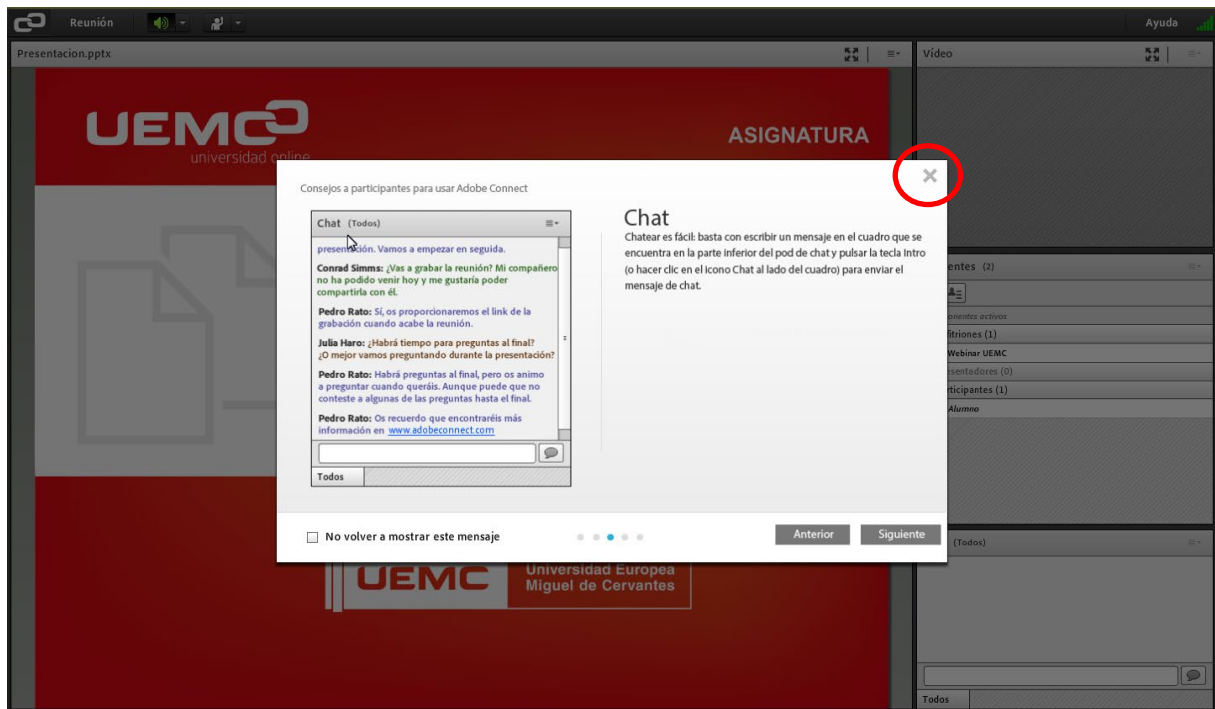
Reunión

Ayuda

Presentacion.pptx

Vídeo

UEMC
universidad online

ASIGNATURA

Consejos a participantes para usar Adobe Connect

Chat (Todos)

presentación. Vamos a empezar en seguida.

Conrad Simms: ¿Vas a grabar la reunión? Mi compañero no ha podido venir hoy y me gustaría poder compartirla con él.

Pedro Rato: Sí, os proporcionaremos el link de la grabación cuando acabe la reunión.

Julia Haro: ¿Habrá tiempo para preguntas al final? ¿O mejor vamos preguntando durante la presentación?

Pedro Rato: Habrá preguntas al final, pero os animo a preguntar cuando queráis. Aunque puede que no conteste a algunas de las preguntas hasta el final.

Pedro Rato: Os recuerdo que encontraréis más información en www.adobeconnect.com

Todos

Chat

Chatear es fácil: basta con escribir un mensaje en el cuadro que se encuentra en la parte inferior del pod de chat y pulsar la tecla Intro (o hacer clic en el icono Chat al lado del cuadro) para enviar el mensaje de chat.

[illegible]entes (2)

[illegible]onentes activos
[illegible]fitriones (1)
Webinar UEMC
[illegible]sentadores (0)
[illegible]ticipantes (1)
Alumno

No volver a mostrar este mensaje

Anterior

Siguiente

(Todos)

UEMC
Universidad Europea
Miguel de Cervantes

Todos